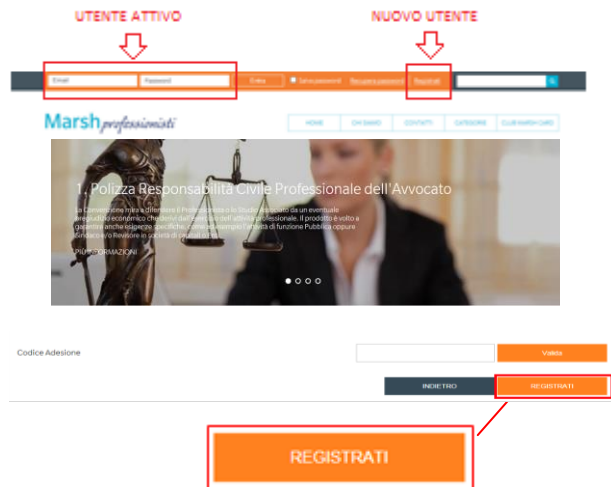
UTENTE ATTIVO

NUOVO UTENTE

Email | Password | Entra | Salva password | Recupera password | Registrati

Marsh professionisti

HOME | CHI SIAMO | CONTATTI | CATEGORIE | CLUB MARSH CARD

1. Polizza Responsabilità Civile Professionale dell'Avvocato

La Convenzione mira a difendere il Professionista o lo Studio Associato da un eventuale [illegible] economico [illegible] dell'attività professionale. Il prodotto è volto a garantire anche esigenze specifiche, come ad esempio l'attività di funzione Pubblica oppure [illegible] e/o Revisore in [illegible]

PIÙ INFORMAZIONI

Codice Adesione

Valida

INDIETRO

REGISTRATI

REGISTRATI